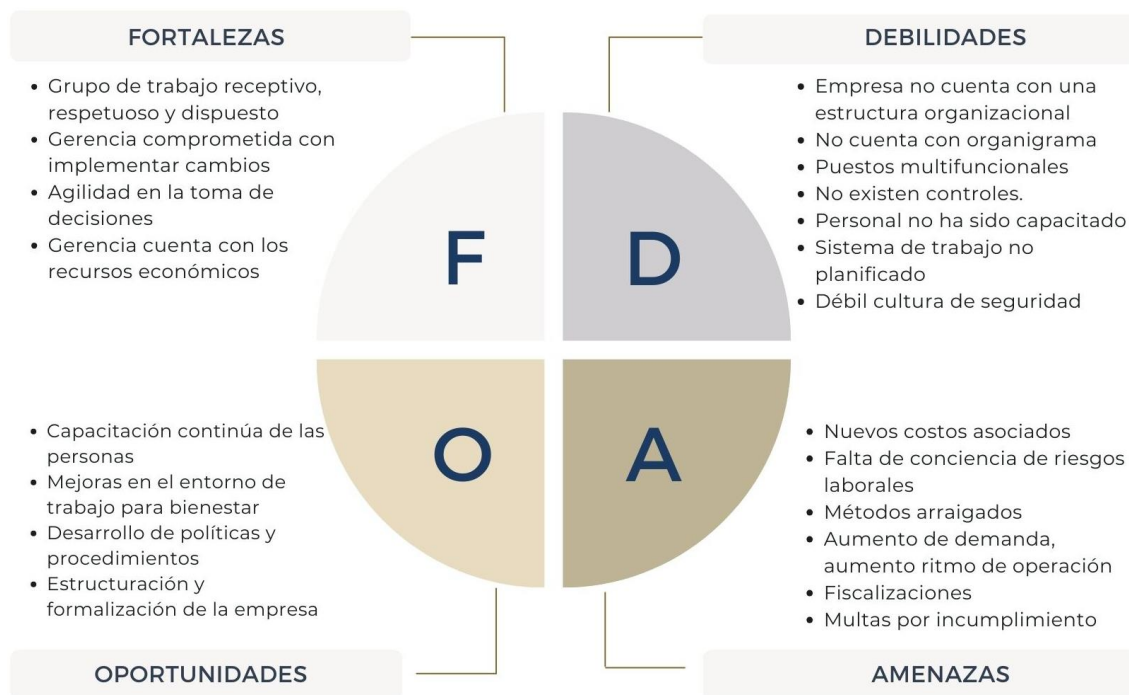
FORTALEZAS

- Grupo de trabajo receptivo, respetuoso y dispuesto
- Gerencia comprometida con implementar cambios
- Agilidad en la toma de decisiones
- Gerencia cuenta con los recursos económicos

DEBILIDADES

- Empresa no cuenta con una estructura organizacional
- No cuenta con organigrama
- Puestos multifuncionales
- No existen controles.
- Personal no ha sido capacitado
- Sistema de trabajo no planificado
- Débil cultura de seguridad

F

D

O

A

- Capacitación continúa de las personas
- Mejoras en el entorno de trabajo para bienestar
- Desarrollo de políticas y procedimientos
- Estructuración y formalización de la empresa

- Nuevos costos asociados
- Falta de conciencia de riesgos laborales
- Métodos arraigados
- Aumento de demanda, aumento ritmo de operación
- Fiscalizaciones
- Multas por incumplimiento

OPORTUNIDADES

AMENAZAS